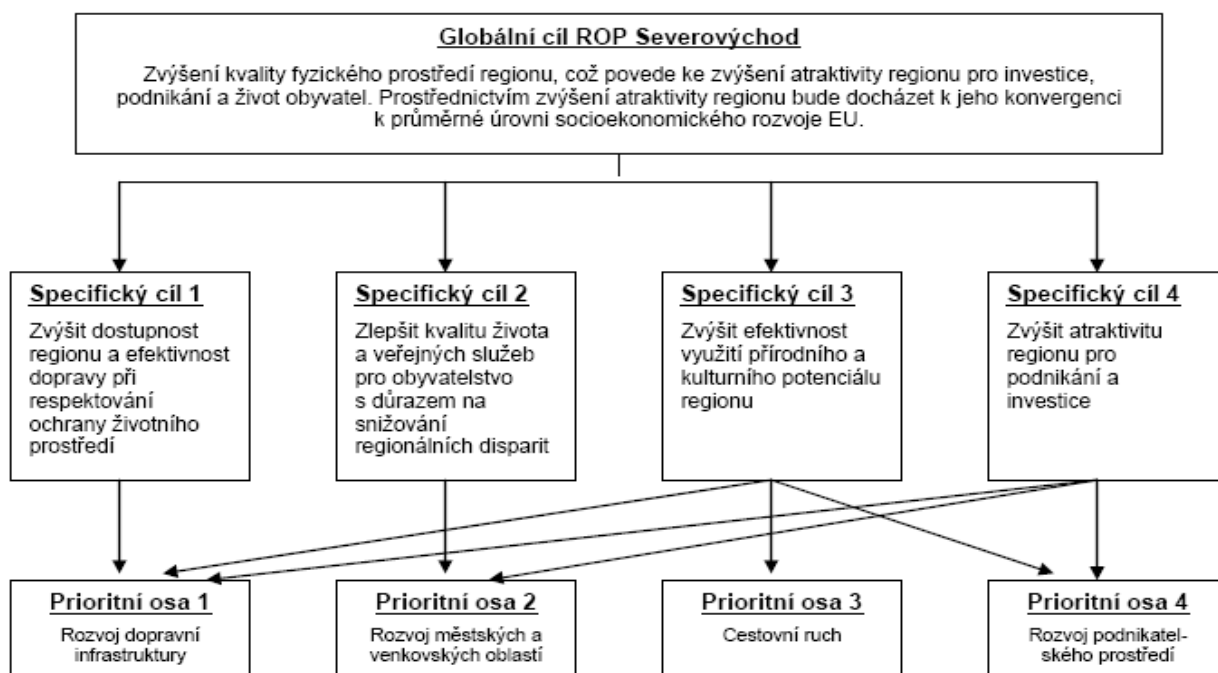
Globální cíl ROP Severovýchod

Zvýšení kvality fyzického prostředí regionu, což povede ke zvýšení atraktivity regionu pro investice, podnikání a život obyvatel. Prostřednictvím zvýšení atraktivity regionu bude docházet k jeho konvergenci k průměrné úrovni socioekonomického rozvoje EU.

Specifický cíl 1

Zvýšit dostupnost regionu a efektivnost dopravy při respektování ochrany životního prostředí

Specifický cíl 2

Zlepšit kvalitu života a veřejných služeb pro obyvatelstvo s důrazem na snižování regionálních disparit

Specifický cíl 3

Zvýšit efektivnost využití přírodního a kulturního potenciálu regionu

Specifický cíl 4

Zvýšit atraktivitu regionu pro podnikání a investice

Prioritní osa 1

Rozvoj dopravní infrastruktury

Prioritní osa 2

Rozvoj městských a venkovských oblastí

Prioritní osa 3

Cestovní ruch

Prioritní osa 4

Rozvoj podnikatelského prostředí